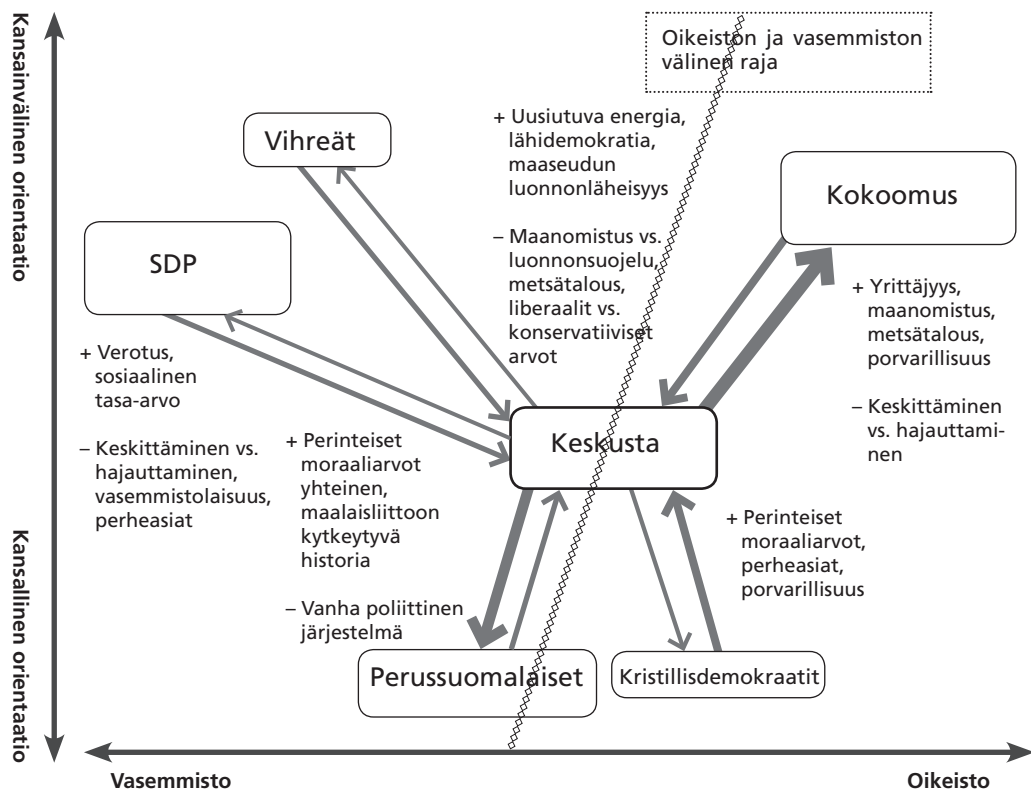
Kansainvälinen orientaatio

Kansallinen orientaatio

Oikeiston ja vasemmiston välinen raja

Vihreät

+ Uusiutuva energia, lähidemokratia, maaseudun luonnonläheisyys

– Maanomistus vs. luonnonsuojelu, metsätalous, liberaalit vs. konservatiiviset arvot

Kokoomus

SDP

+ Yrittäjyys, maanomistus, metsätalous, porvarillisuus

– Keskittäminen vs. hajauttaminen

+ Verotus, sosiaalinen tasa-arvo

– Keskittäminen vs. hajauttaminen, vasemmistolaisuus, perheasiat

+ Perinteiset moraaliarvot yhteinen, maalaisliittoon kytkeytyvä historia

Keskusta

+ Perinteiset moraaliarvot, perheasiat, porvarillisuus

– Vanha poliittinen järjestelmä

Perussuomalaiset

Kristillisdemokraatit

Vasemmisto

Oikeisto